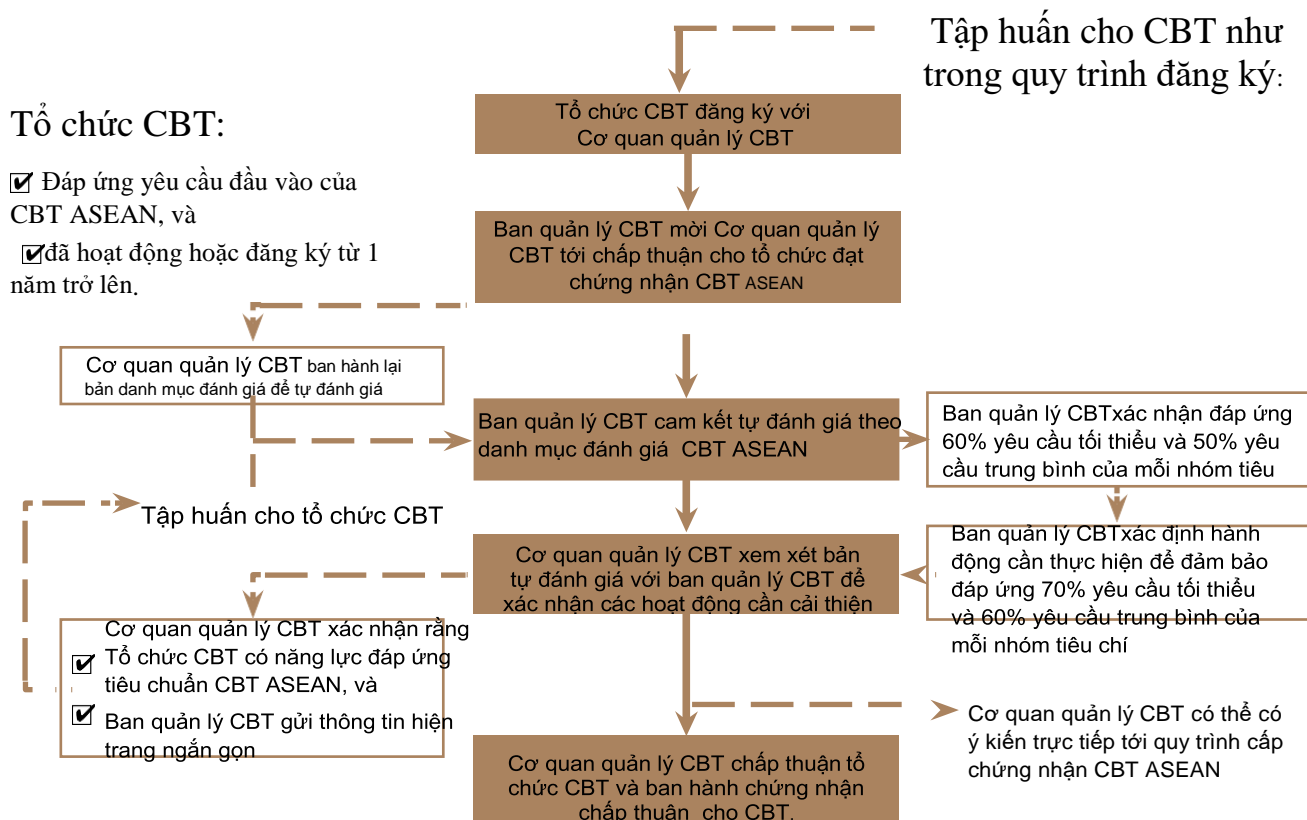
Tập huấn cho CBT như trong quy trình đăng ký:

Tổ chức CBT:

✔ Đáp ứng yêu cầu đầu vào của CBT ASEAN, và

✔đã hoạt động hoặc đăng ký từ 1 năm trở lên.

Tổ chức CBT đăng ký với Cơ quan quản lý CBT

Ban quản lý CBT mời Cơ quan quản lý CBT tới chấp thuận cho tổ chức đạt chứng nhận CBT ASEAN

Cơ quan quản lý CBT ban hành lại bản danh mục đánh giá để tự đánh giá

Ban quản lý CBT cam kết tự đánh giá theo danh mục đánh giá CBT ASEAN

Ban quản lý CBTxác nhận đáp ứng 60% yêu cầu tối thiểu và 50% yêu cầu trung bình của mỗi nhóm tiêu

Tập huấn cho tổ chức CBT

Ban quản lý CBTxác định hành động cần thực hiện để đảm bảo đáp ứng 70% yêu cầu tối thiểu và 60% yêu cầu trung bình của mỗi nhóm tiêu chí

Cơ quan quản lý CBT xem xét bản tự đánh giá với ban quản lý CBT để xác nhận các hoạt động cần cải thiện

Cơ quan quản lý CBT xác nhận rằng
✔ Tổ chức CBT có năng lực đáp ứng tiêu chuẩn CBT ASEAN, và
✔ Ban quản lý CBT gửi thông tin hiện trang ngắn gọn

Cơ quan quản lý CBT có thể có ý kiến trực tiếp tới quy trình cấp chứng nhận CBT ASEAN

Cơ quan quản lý CBT chấp thuận tổ chức CBT và ban hành chứng nhận chấp thuận cho CBT.